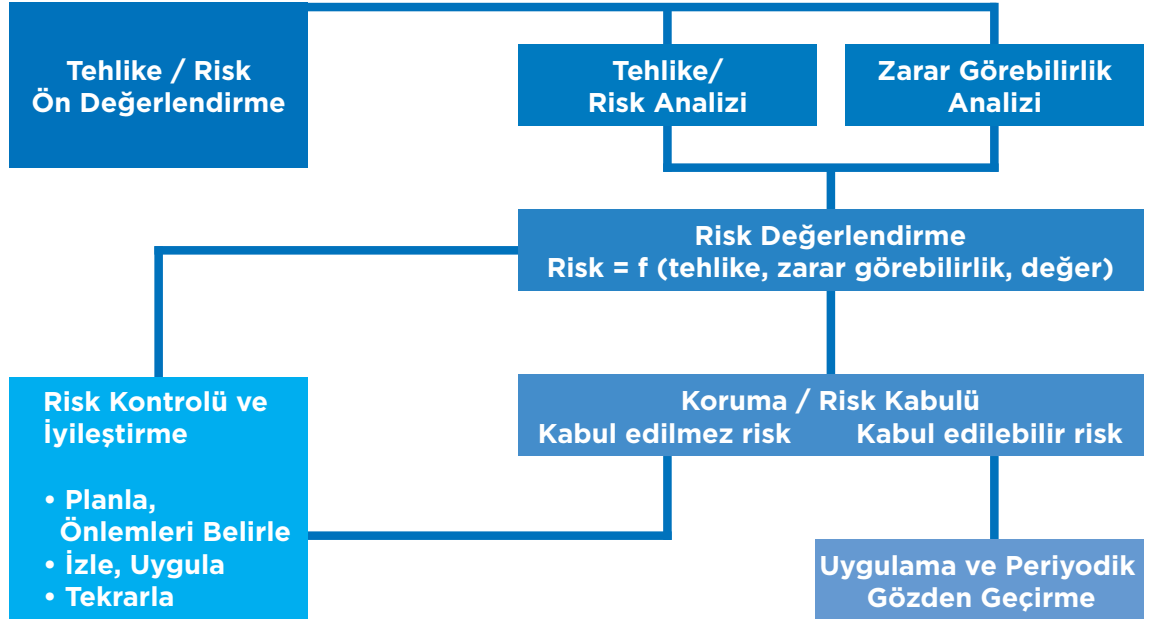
Tehlike / Risk Ön Değerlendirme

Tehlike/ Risk Analizi

Zarar Görebilirlik Analizi

Risk Değerlendirme
Risk = f (tehlike, zarar görebilirlik, değer)

Risk Kontrolü ve İyileştirme

• Planla, Önlemleri Belirle
• İzle, Uygula
• Tekrarla

Koruma / Risk Kabulü
Kabul edilmez risk
Kabul edilebilir risk

Uygulama ve Periyodik Gözden Geçirme